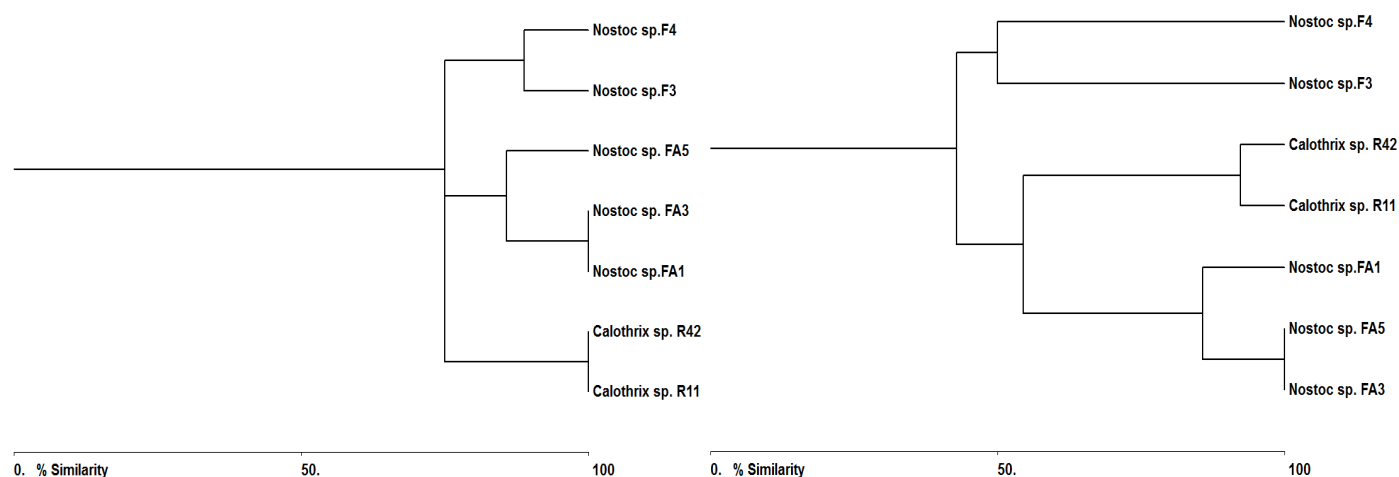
Nostoc sp.F4
Nostoc sp.F3
Nostoc sp. FA5
Nostoc sp. FA3
Nostoc sp.FA1
Calothrix sp. R42
Calothrix sp. R11

0. % Similarity 50. 100

Nostoc sp.F4
Nostoc sp.F3
Calothrix sp. R42
Calothrix sp. R11
Nostoc sp.FA1
Nostoc sp. FA5
Nostoc sp. FA3

0. % Similarity 50. 100